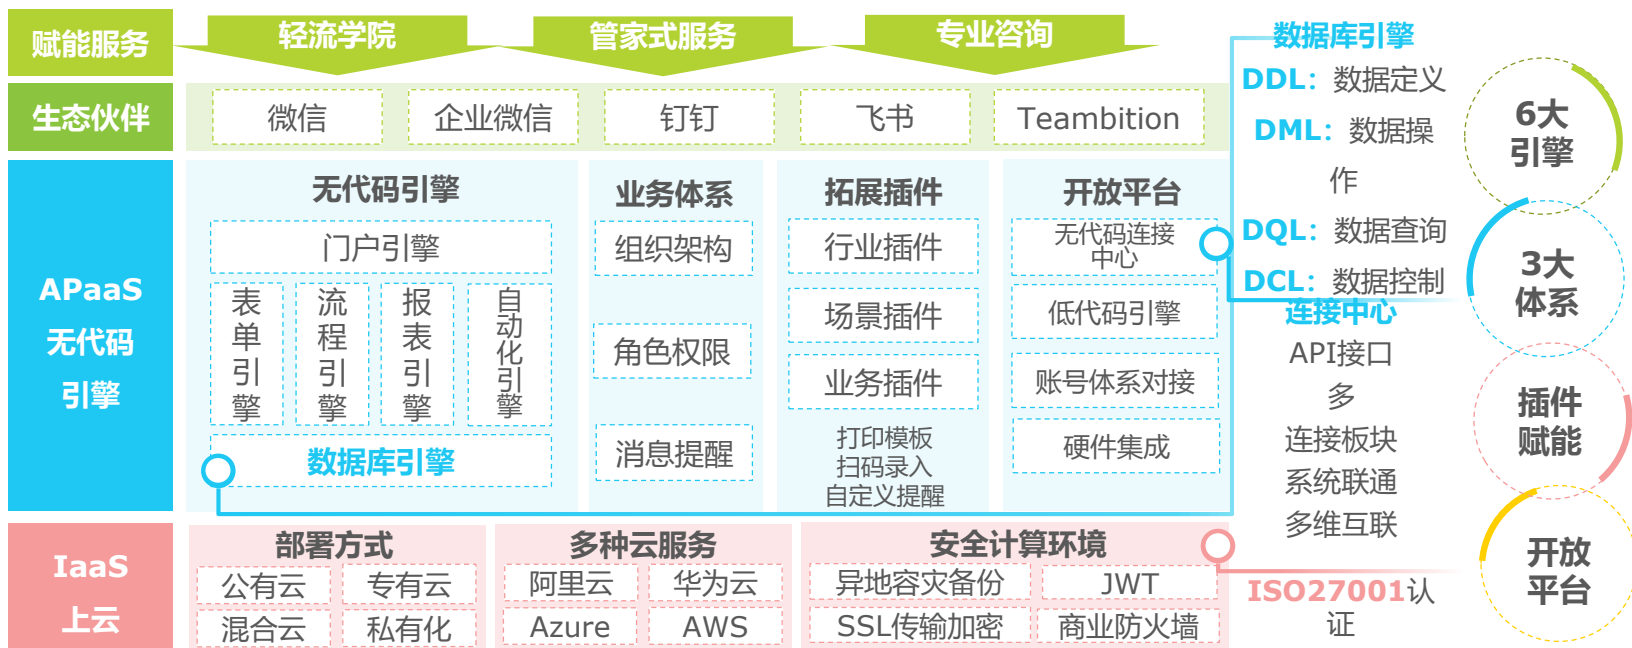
赋能服务

轻流学院

管家式服务

专业咨询

数据库引擎

DDL：数据定义

DML：数据操作

DQL：数据查询

DCL：数据控制

生态伙伴

微信

企业微信

钉钉

飞书

Teambition

APaaS 无代码引擎

无代码引擎

门户引擎

表单引擎

流程引擎

报表引擎

自动化引擎

数据库引擎

业务体系

组织架构

角色权限

消息提醒

拓展插件

行业插件

场景插件

业务插件

打印模板
扫码录入
自定义提醒

开放平台

无代码连接中心

低代码引擎

账号体系对接

硬件集成

连接中心

API接口

多

连接板块

系统联通

多维互联

6大引擎

3大体系

插件赋能

开放平台

IaaS 上云

部署方式

公有云

专有云

混合云

私有化

多种云服务

阿里云

华为云

Azure

AWS

安全计算环境

异地容灾备份

JWT

SSL传输加密

商业防火墙

ISO27001认证